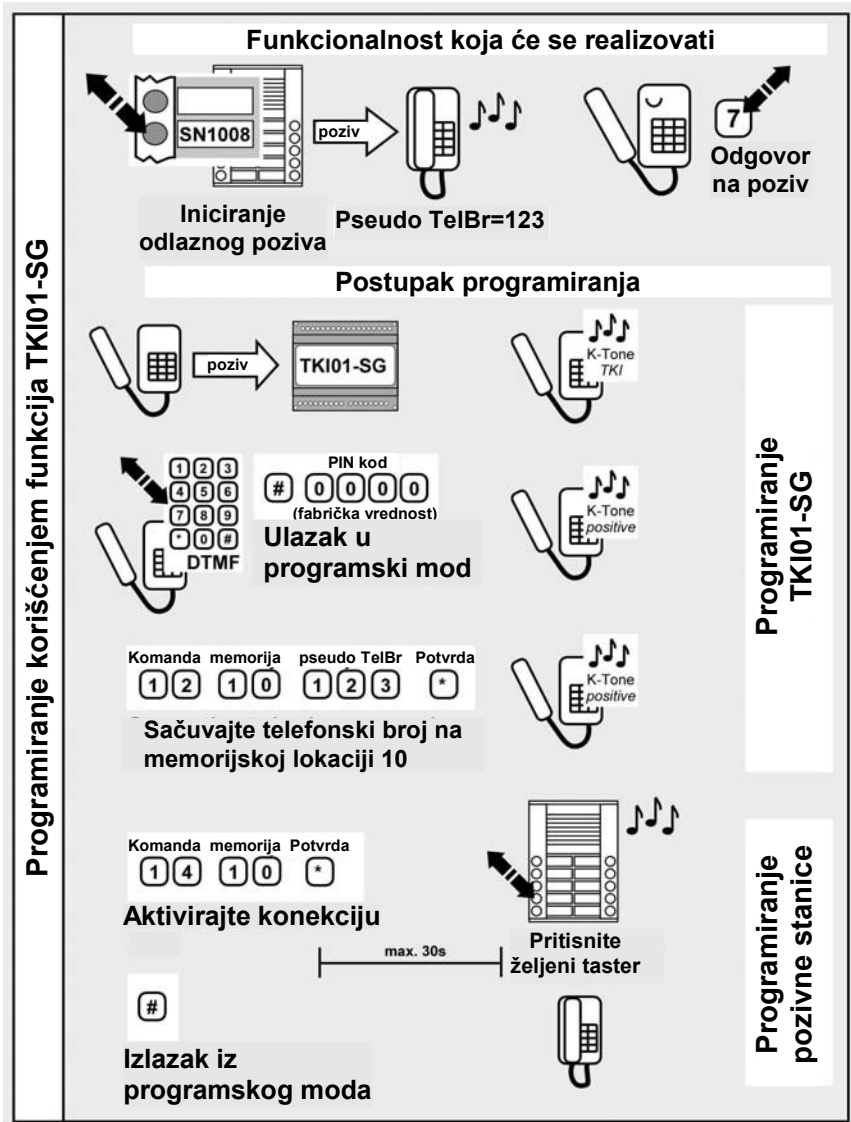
Programiranje korišćenjem funkcija TKI01-SG

Funkcionalnost koja će se realizovati

SN1008

poziv

7

Odgovor na poziv

Iniciranje odlaznog poziva

Pseudo TelBr=123

Postupak programiranja

poziv

TKI01-SG

K-Tone TKI

Programiranje TKI01-SG

1 2 3 4 5 6 7 8 9 * 0 #

DTMF

PIN kod

# 0 0 0 0

(fabrička vrednost)

Ulazak u programski mod

K-Tone positive

Komanda memorija pseudo TelBr Potvrda

1 2 1 0 1 2 3 *

Sačuvajte telefonski broj na memorijskoj lokaciji 10

K-Tone positive

Komanda memorija Potvrda

1 4 1 0 *

Aktivirajte konekciju

max. 30s

Pritisnite željeni taster

Programiranje pozivne stanice

#

Izlazak iz programskog moda